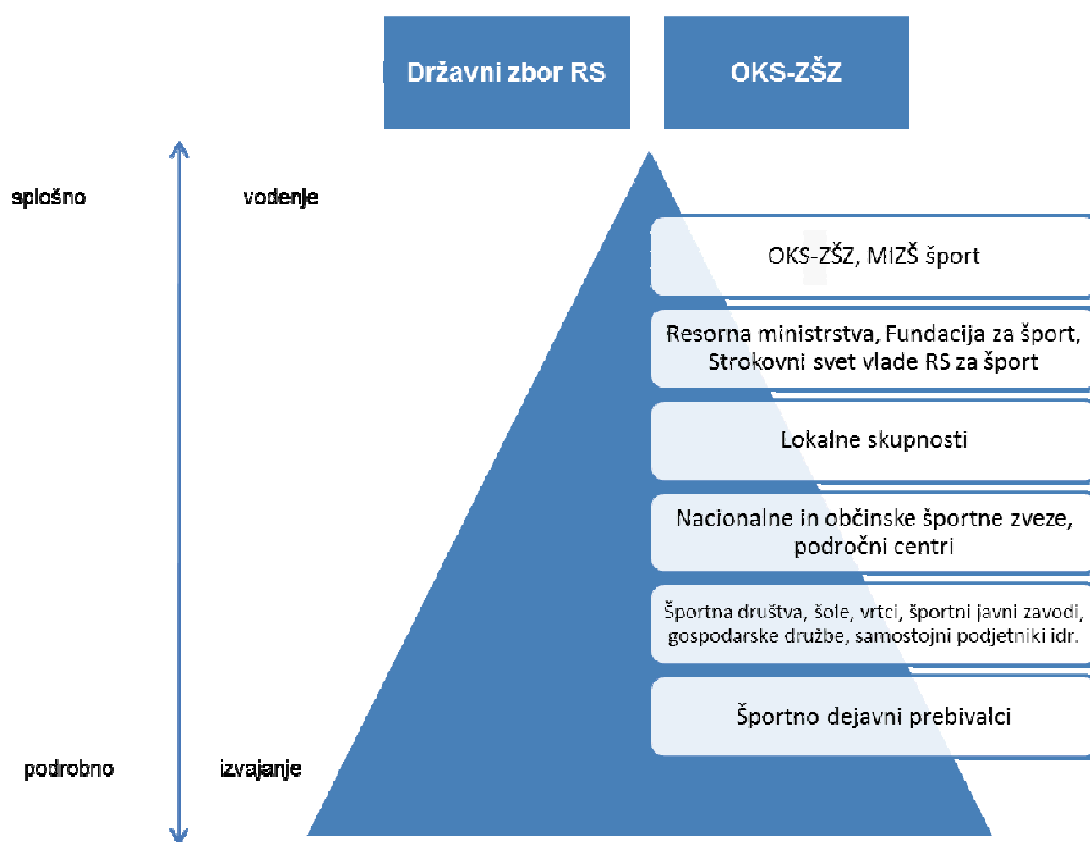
Državni zbor RS

OKS-ZŠZ

splošno

vodenje

OKS-ZŠZ, MIZŠ šport

Resorna ministrstva, Fundacija za šport, Strokovni svet vlade RS za šport

Lokalne skupnosti

Nacionalne in občinske športne zveze, področni centri

Športna društva, šole, vrtci, športni javni zavodi, gospodarske družbe, samostojni podjetniki idr.

Športno dejavni prebivalci

podrobno

izvajanje